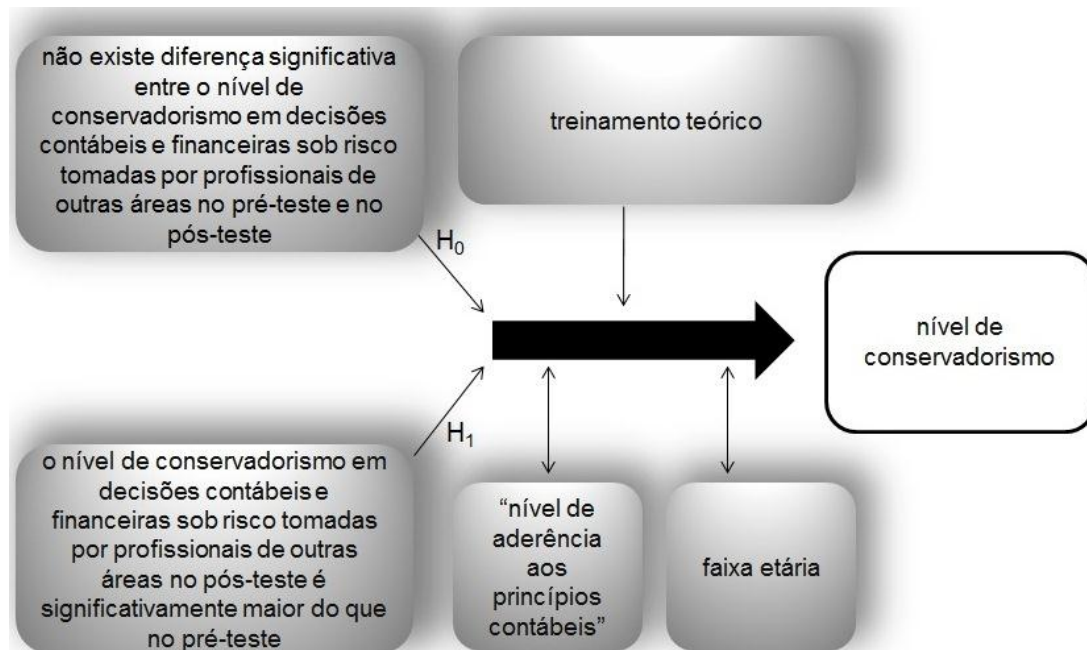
não existe diferença significativa entre o nível de conservadorismo em decisões contábeis e financeiras sob risco tomadas por profissionais de outras áreas no pré-teste e no pós-teste

treinamento teórico

$H_0$

nível de conservadorismo

$H_1$

o nível de conservadorismo em decisões contábeis e financeiras sob risco tomadas por profissionais de outras áreas no pós-teste é significativamente maior do que no pré-teste

"nível de aderência aos princípios contábeis"

faixa etária